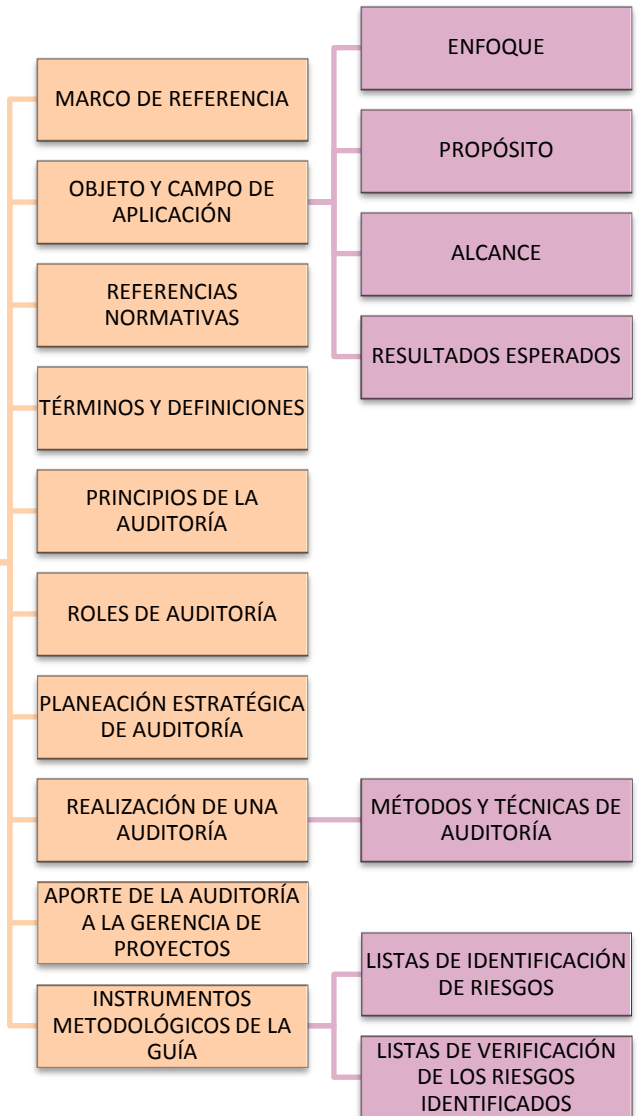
MARCO DE REFERENCIA

OBJETO Y CAMPO DE APLICACIÓN

ENFOQUE

PROPÓSITO

ALCANCE

RESULTADOS ESPERADOS

REFERENCIAS NORMATIVAS

TÉRMINOS Y DEFINICIONES

PRINCIPIOS DE LA AUDITORÍA

ROLES DE AUDITORÍA

PLANEACIÓN ESTRATÉGICA DE AUDITORÍA

REALIZACIÓN DE UNA AUDITORÍA

MÉTODOS Y TÉCNICAS DE AUDITORÍA

APORTE DE LA AUDITORÍA A LA GERENCIA DE PROYECTOS

INSTRUMENTOS METODOLÓGICOS DE LA GUÍA

LISTAS DE IDENTIFICACIÓN DE RIESGOS

LISTAS DE VERIFICACIÓN DE LOS RIESGOS IDENTIFICADOS